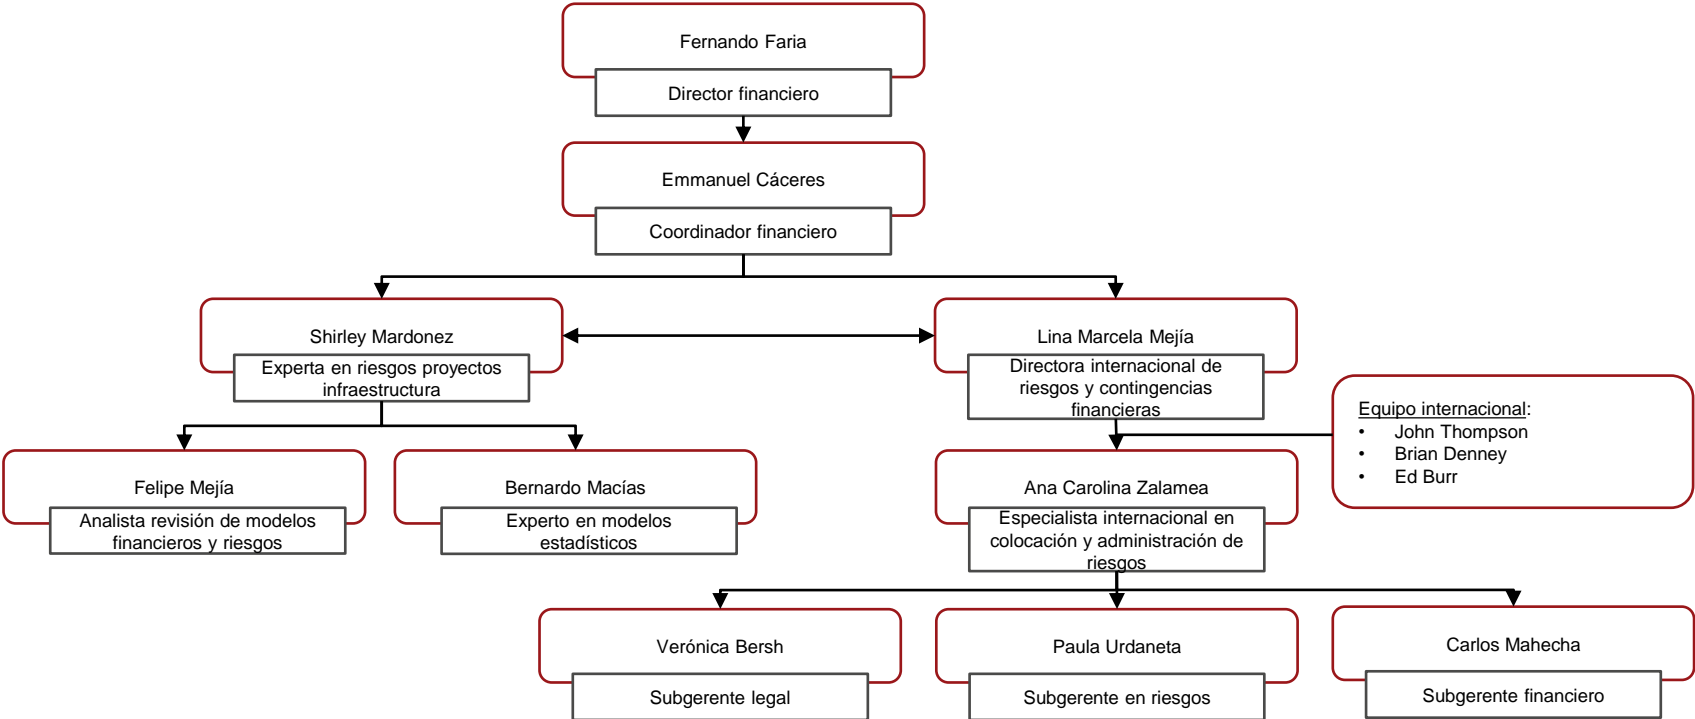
Fernando Faria

Director financiero

Emmanuel Cáceres

Coordinador financiero

Shirley Mardonez

Experta en riesgos proyectos infraestructura

Lina Marcela Mejía

Directora internacional de riesgos y contingencias financieras

Equipo internacional:
• John Thompson
• Brian Denney
• Ed Burr

Felipe Mejía

Analista revisión de modelos financieros y riesgos

Bernardo Macías

Experto en modelos estadísticos

Ana Carolina Zalamea

Especialista internacional en colocación y administración de riesgos

Verónica Bersh

Subgerente legal

Paula Urdaneta

Subgerente en riesgos

Carlos Mahecha

Subgerente financiero